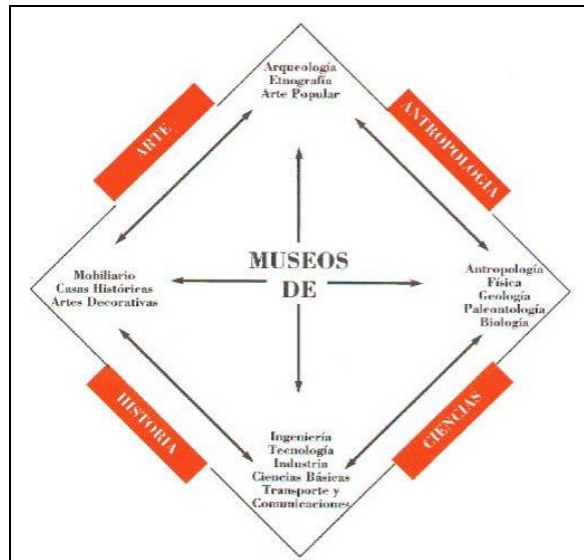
Arqueología
Etnografía
Arte Popular

ARTE

ANTROPOLOGÍA

MUSEOS
DE

Mobiliario
Casas Históricas
Artes Decorativas

Antropología
Física
Geología
Paleontología
Biología

HISTORIA

CIENCIAS

Ingeniería
Tecnología
Industria
Ciencias Básicas
Transporte y
Comunicaciones